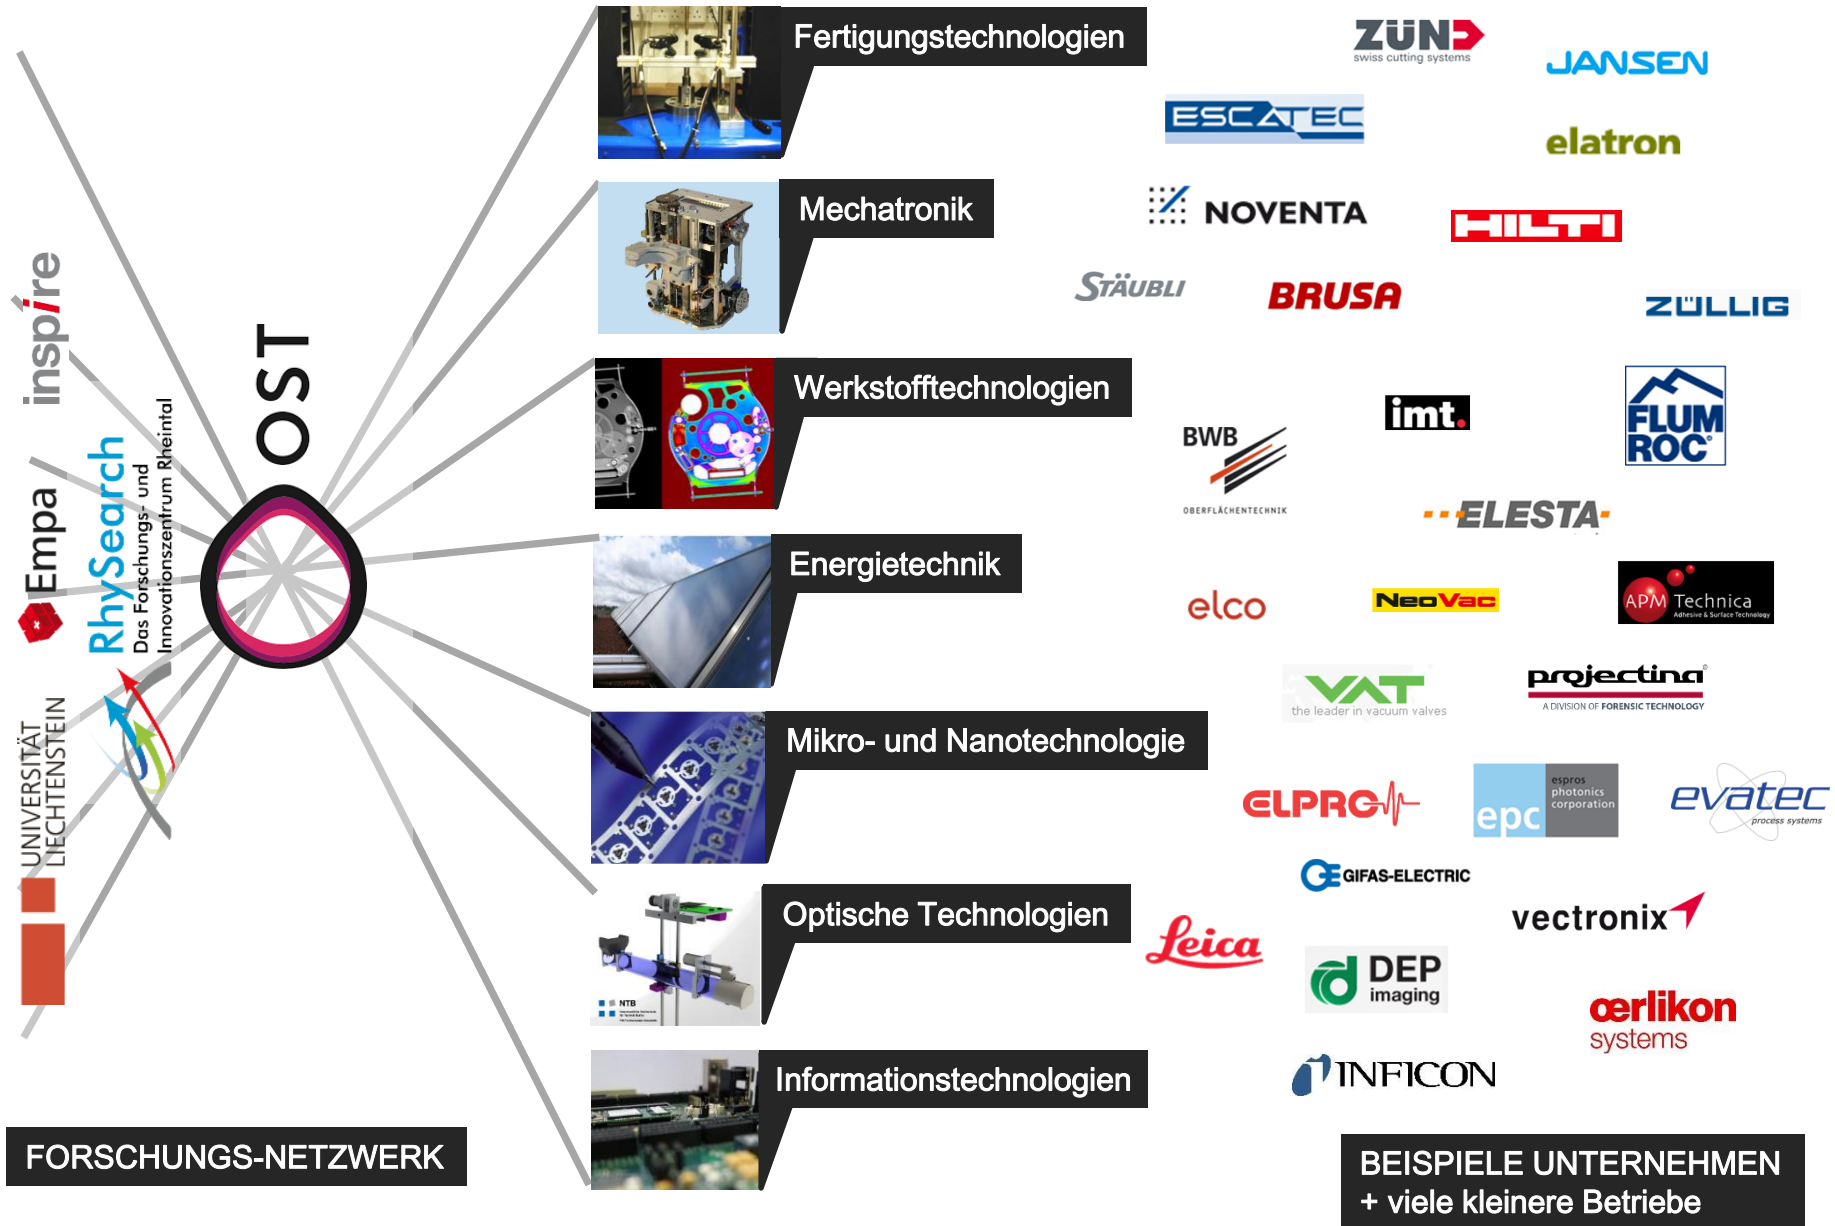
inspire

Empa

RhySearch
Das Forschungs- und
Innovationszentrum Rheintal

OST

UNIVERSITÄT
LIECHTENSTEIN

FORSCHUNGS-NETZWERK

Fertigungstechnologien

Mechatronik

Werkstofftechnologien

Energietechnik

Mikro- und Nanotechnologie

Optische Technologien

NTB

Informationstechnologien

ZÜND
swiss cutting systems

JANSEN

ESCATEC

elatron

NOVENTA

HILTI

STÄUBLI

BRUSA

ZÜLLIG

BWB
OBERFLÄCHENTECHNIK

imt.

FLUMROC

ELESTA

elco

NeoVac

APM Technica
Adhesive & Surface Technology

VAT
the leader in vacuum valves

projectina
A DIVISION OF FORENSIC TECHNOLOGY

ELPRO

epc
espros photonics corporation

evatec
process systems

GIFAS-ELECTRIC

vectronix

Leica

DEP imaging

oerlikon systems

INFICON

BEISPIELE UNTERNEHMEN
+ viele kleinere Betriebe